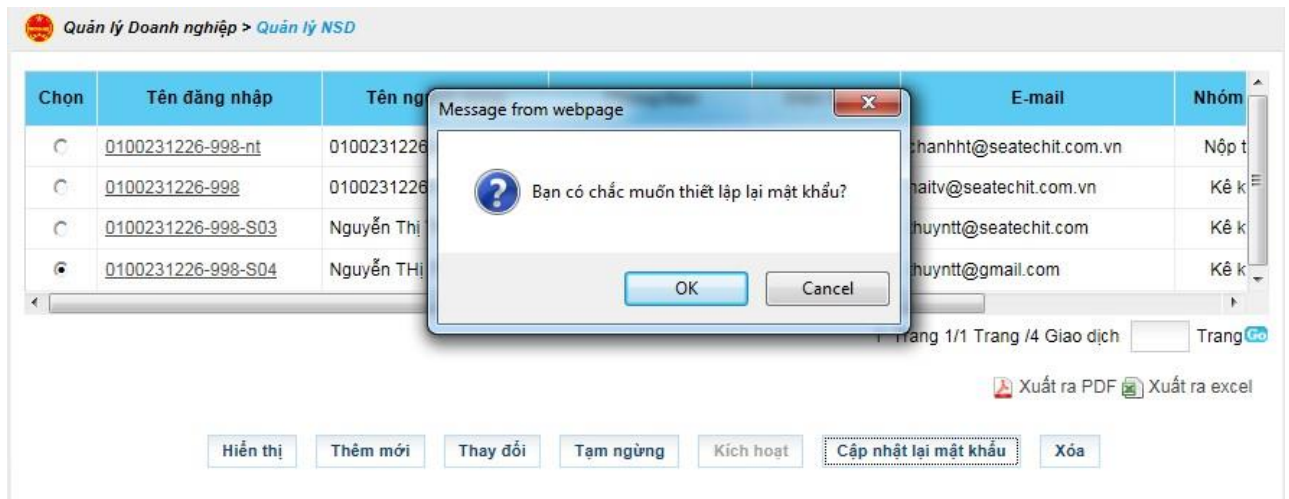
Quản lý Doanh nghiệp > Quản lý NSD

| Chọn | Tên đăng nhập | Tên ng | E-mail | Nhóm |
|---|---|---|---|---|
| ○ | 0100231226-998-nt | 0100231226 | chanhht@seatechit.com.vn | Nộp t |
| ○ | 0100231226-998 | 0100231226 | haitv@seatechit.com.vn | Kê k |
| ○ | 0100231226-998-S03 | Nguyễn Thị | huyntt@seatechit.com | Kê k |
| ◉ | 0100231226-998-S04 | Nguyễn THị | huyntt@gmail.com | Kê k |

Message from webpage

Bạn có chắc muốn thiết lập lại mật khẩu?

OK Cancel

1 Trang 1/1 Trang /4 Giao dịch Trang Go

Xuất ra PDF Xuất ra excel

Hiển thị Thêm mới Thay đổi Tạm ngừng Kích hoạt Cập nhật lại mật khẩu Xóa